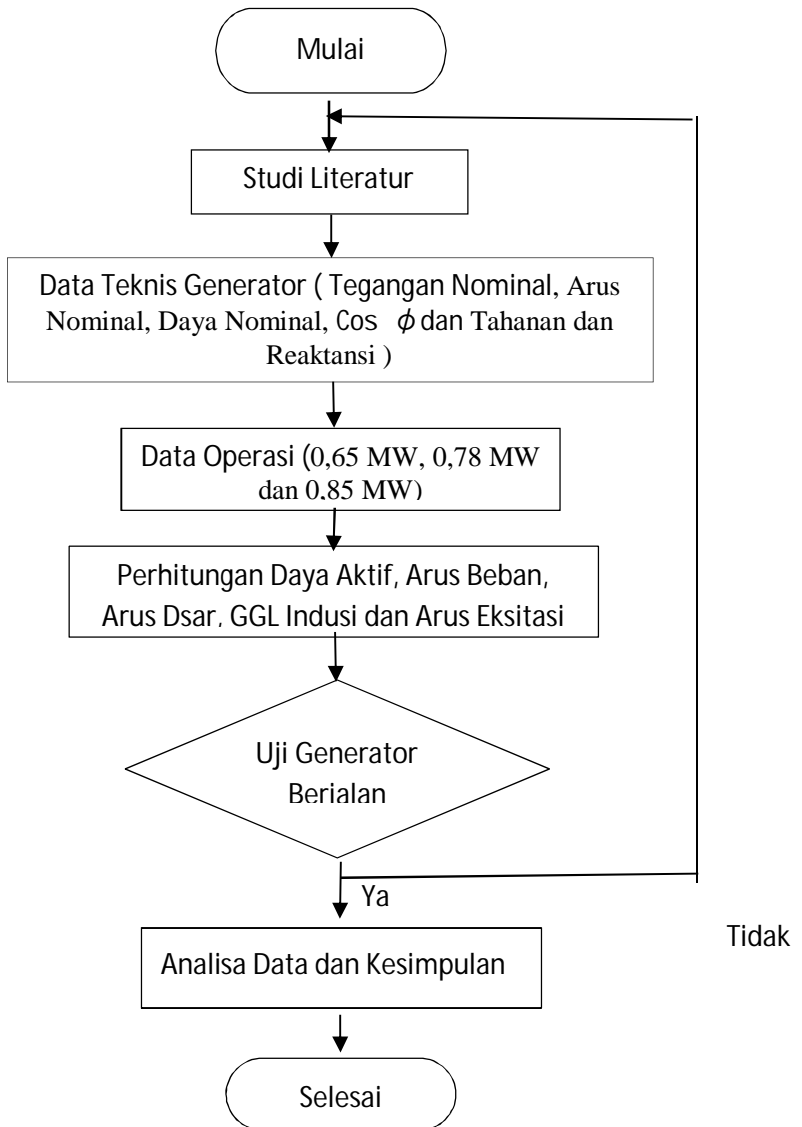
Mulai

Studi Literatur

Data Teknis Generator ( Tegangan Nominal, Arus Nominal, Daya Nominal, Cos $\phi$ dan Tahanan dan Reaktansi )

Data Operasi (0,65 MW, 0,78 MW dan 0,85 MW)

Perhitungan Daya Aktif, Arus Beban, Arus Dsar, GGL Indusi dan Arus Eksitasi

Uji Generator Berjalan

Ya

Tidak

Analisa Data dan Kesimpulan

Selesai